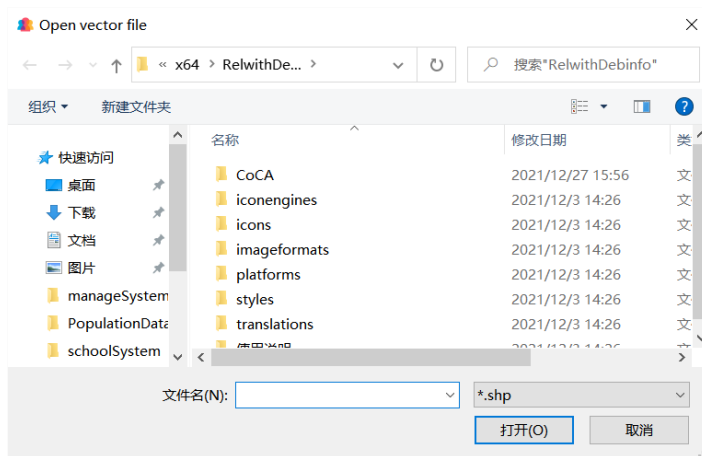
Open vector file

« x64 › RelwithDe... ›

搜索"RelwithDebinfo"

组织 ▾ 新建文件夹

快速访问
桌面
下载
文档
图片
manageSystem
PopulationData
schoolSystem

| 名称 | 修改日期 | 类 |
|---|---|---|
| CoCA | 2021/12/27 15:56 | 文 |
| iconengines | 2021/12/3 14:26 | 文 |
| icons | 2021/12/3 14:26 | 文 |
| imageformats | 2021/12/3 14:26 | 文 |
| platforms | 2021/12/3 14:26 | 文 |
| styles | 2021/12/3 14:26 | 文 |
| translations | 2021/12/3 14:26 | 文 |
| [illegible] | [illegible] | 文 |

文件名(N):
*.shp
打开(O)
取消